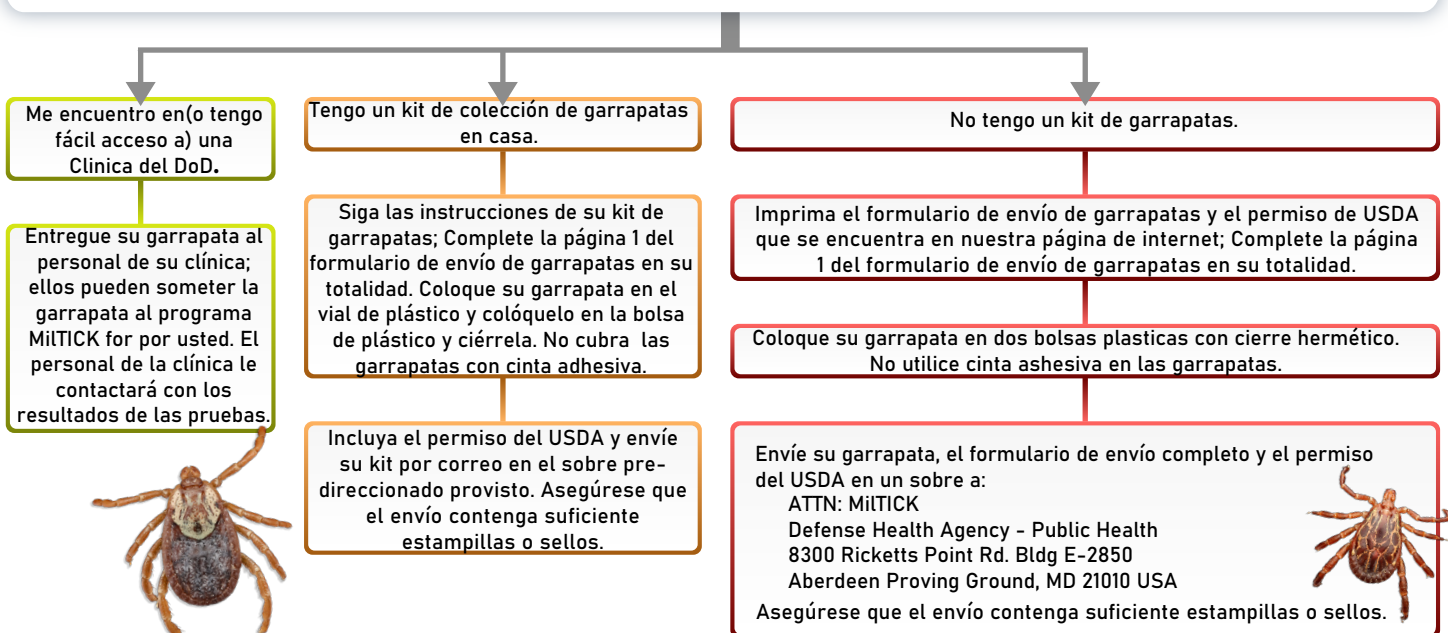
Me encuentro en(o tengo fácil acceso a) una Clinica del DoD.

Entregue su garrapata al personal de su clínica; ellos pueden someter la garrapata al programa MilTICK for por usted. El personal de la clínica le contactará con los resultados de las pruebas.

Tengo un kit de colección de garrapatas en casa.

Siga las instrucciones de su kit de garrapatas; Complete la página 1 del formulario de envío de garrapatas en su totalidad. Coloque su garrapata en el vial de plástico y colóquelo en la bolsa de plástico y ciérrela. No cubra las garrapatas con cinta adhesiva.

Incluya el permiso del USDA y envíe su kit por correo en el sobre pre-direccionado provisto. Asegúrese que el envío contenga suficiente estampillas o sellos.

No tengo un kit de garrapatas.

Imprima el formulario de envío de garrapatas y el permiso de USDA que se encuentra en nuestra página de internet; Complete la página 1 del formulario de envío de garrapatas en su totalidad.

Coloque su garrapata en dos bolsas plasticas con cierre hermético. No utilice cinta ashesiva en las garrapatas.

Envíe su garrapata, el formulario de envío completo y el permiso del USDA en un sobre a:
ATTN: MilTICK
Defense Health Agency - Public Health
8300 Ricketts Point Rd. Bldg E-2850
Aberdeen Proving Ground, MD 21010 USA
Asegúrese que el envío contenga suficiente estampillas o sellos.